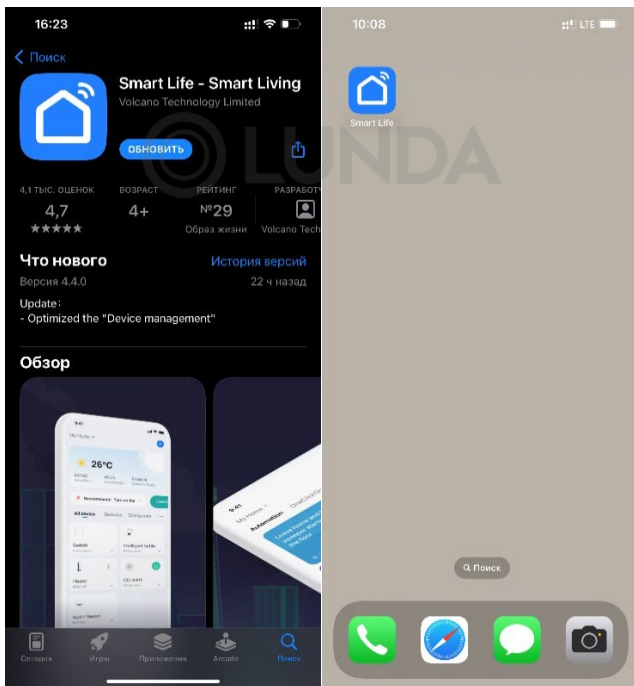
16:23

< Поиск

Smart Life - Smart Living
Volcano Technology Limited

ОБНОВИТЬ

4,1 ТЫС. ОЦЕНОК
4,7
★★★★★

ВОЗРАСТ
4+

РЕЙТИНГ
№29
Образ жизни

РАЗРАБОТЧ
Volcano Tech

Что нового
История версий
Версия 4.4.0
22 ч назад

Update:
- Optimized the "Device management"

Обзор

9:41
My Home
26°C
Recommend
All devices
Switch
Intelligent kettle
Heater
CO alarm
9:41
My Home
Automation

Сегодня
Игры
Приложения
Arcade
Поиск

LUNDA

10:08
LTE

Smart Life

Поиск